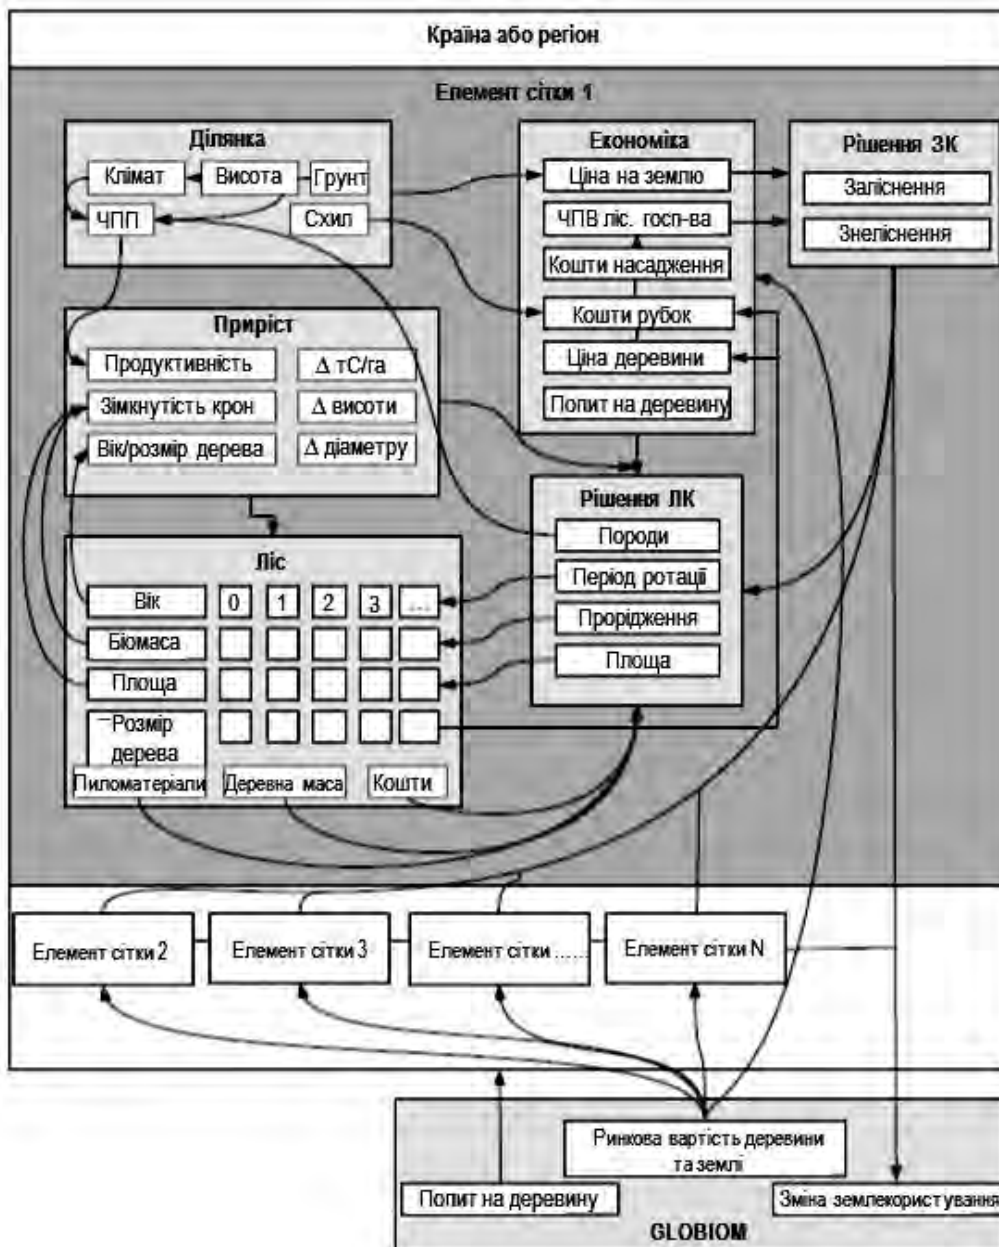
Країна або регіон

Елемент сітки 1

Ділянка
Клімат
Висота
Грунт
ЧПП
Схил

Економіка
Ціна на землю
ЧПВ ліс. госп-ва
Кошти насадження
Кошти рубок
Ціна деревини
Попит на деревину

Рішення ЗК
Залісненння
Знелісненння

Приріст
Продуктивність
$\Delta$ тС/га
Зімкнутість крон
$\Delta$ висоти
Вік/розмір дерева
$\Delta$ діаметру

Рішення ЛК
Породи
Період ротації
Проріджения
Площа

Ліс
Вік
0
1
2
3
...
Біомаса
Площа
Розмір дерева
Пиломатеріали
Деревна маса
Кошти

Елемент сітки 2
Елемент сітки 3
Елемент сітки ......
Елемент сітки N

Ринкова вартість деревини та землі
Попит на деревину
Зміна землекористування
GLOBIOM